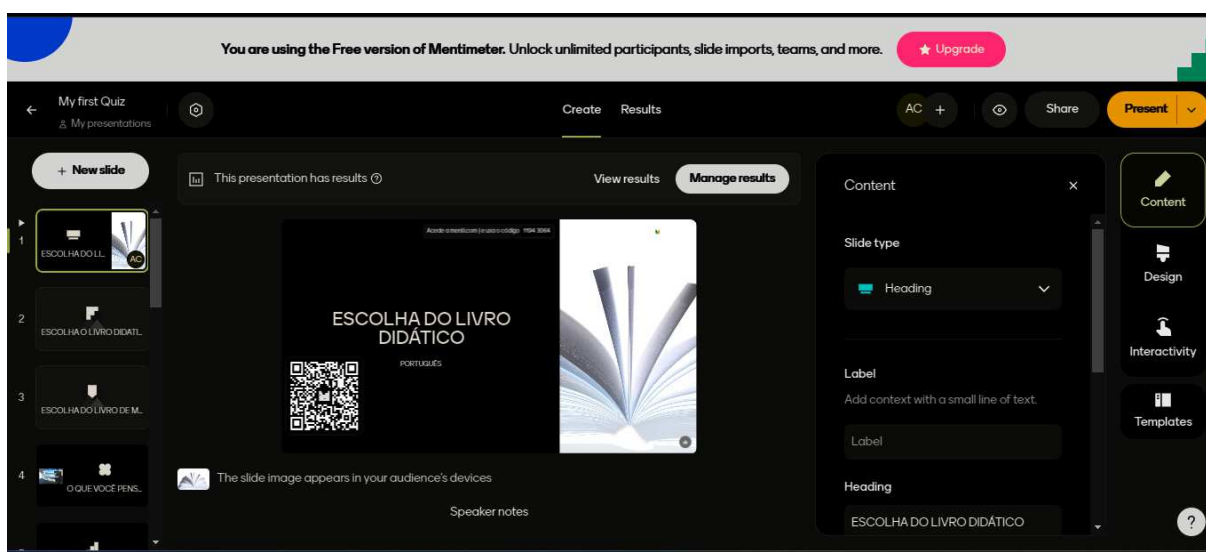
You are using the Free version of Mentimeter. Unlock unlimited participants, slide imports, teams, and more. Upgrade

My first Quiz
My presentations

Create Results

AC + Share Present

+ New slide

This presentation has results View results Manage results

1 ESCOLHA DO LI... AC
2 ESCOLHA O LIVRO DIDATI...
3 ESCOLHA DO LIVRO DE M...
4 O QUE VOCÊ PENS...

Acesse a menti.com e use o código 1194 3064

ESCOLHA DO LIVRO DIDÁTICO
PORTUGUÊS

The slide image appears in your audience's devices

Speaker notes

Content
Slide type
Heading
Label
Add context with a small line of text.
Label
Heading
ESCOLHA DO LIVRO DIDÁTICO

Content
Design
Interactivity
Templates
?